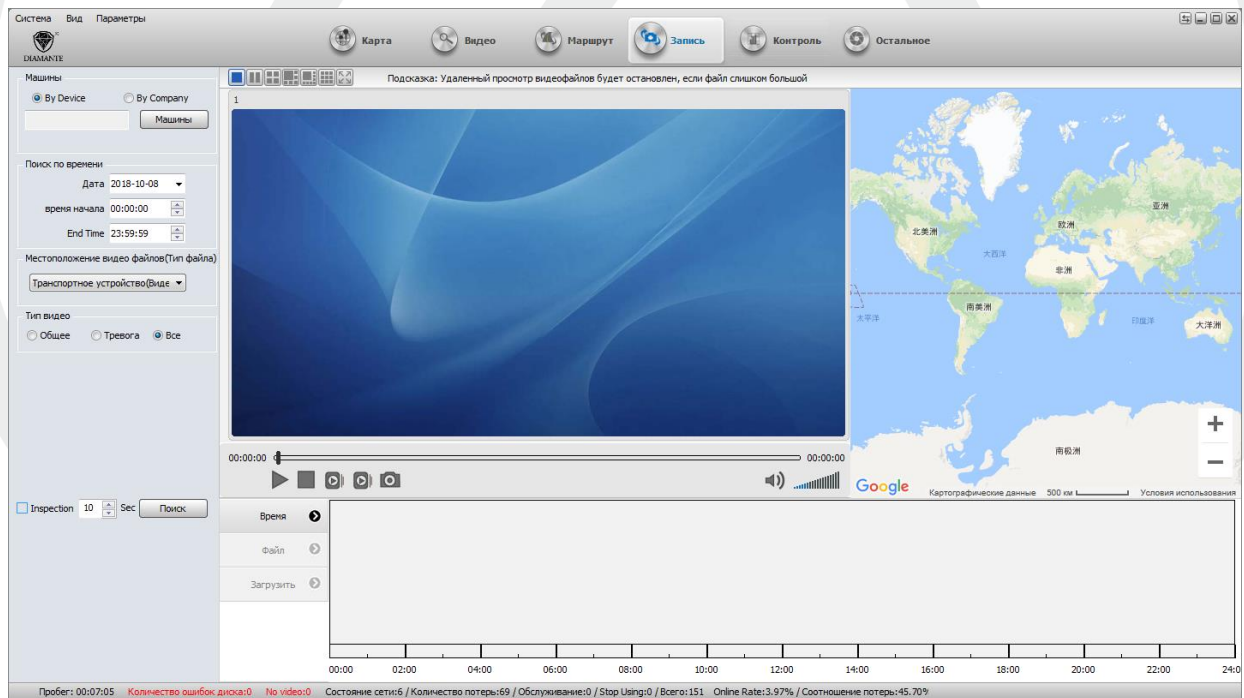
Система Вид Параметры

DIAMANTE

Карта Видео Маршрут Запись Контроль Остальное

Машины

By Device By Company

Машины

Поиск по времени

Дата 2018-10-08

время начала 00:00:00

End Time 23:59:59

Местоположение видео файлов(Тип файла)

Транспортное устройство(Виде

Тип видео

Общее Тревога Все

Подсказка: Удаленный просмотр видеофайлов будет остановлен, если файл слишком большой

1

北美洲 欧洲 亚洲 大西洋 非洲 南美洲 太平洋 印度洋 大洋洲 南极洲

Google Картографические данные 500 км Условия использования

00:00:00 00:00:00

Inspection 10 Sec Поиск

Время

Файл

Загрузить

00:00 02:00 04:00 06:00 08:00 10:00 12:00 14:00 16:00 18:00 20:00 22:00 24:0

Пробег: 00:07:05 Количество ошибок диска:0 No video:0 Состояние сети:6 / Количество потерь:69 / Обслуживание:0 / Stop Using:0 / Всего:151 Online Rate:3.97% / Соотношение потерь:45.70%